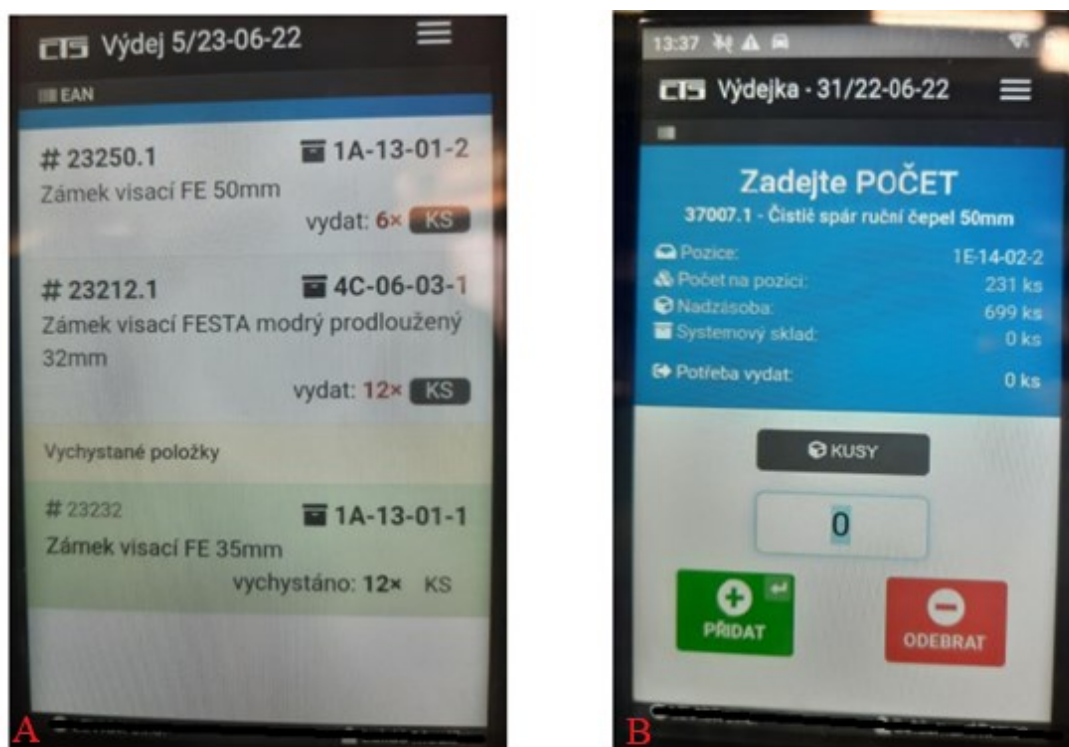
CIS Výdej 5/23-06-22

EAN

# 23250.1 1A-13-01-2
Zámek visací FE 50mm
vydat: 6× KS

# 23212.1 4C-06-03-1
Zámek visací FESTA modrý prodloužený 32mm
vydat: 12× KS

Vychystané položky

# 23232 1A-13-01-1
Zámek visací FE 35mm
vychystáno: 12× KS

A

13:37

CIS Výdejka - 31/22-06-22

Zadejte POČET
37007.1 - Čistič spár ruční čepel 50mm

Pozice: 1E-14-02-2
Počet na pozici: 231 ks
Nadzásoba: 699 ks
Systemový sklad: 0 ks
Potřeba vydat: 0 ks

KUSY

0

PŘIDAT

ODEBRAT

B